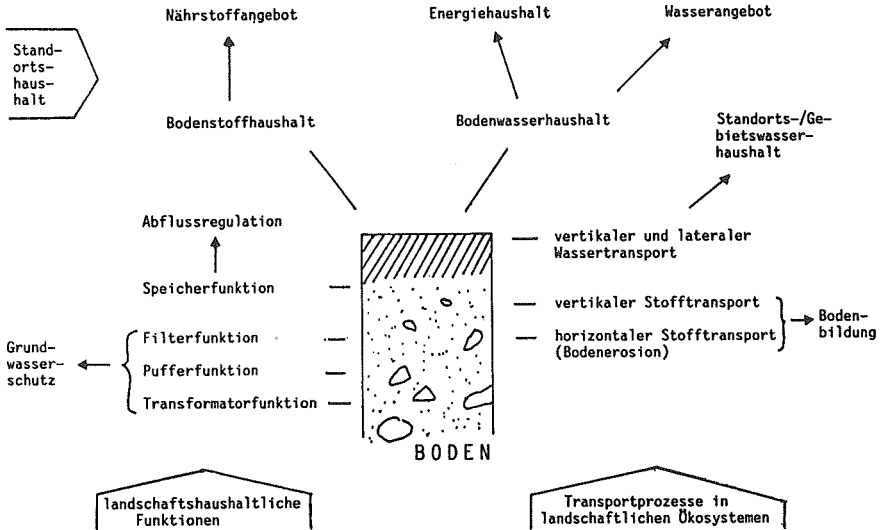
Standortshaushalt

Nährstoffangebot

Energiehaushalt

Wasserangebot

Bodenstoffhaushalt

Bodenwasserhaushalt

Standorts-/Gebietswasserhaushalt

Abflussregulation

Speicherfunktion

vertikaler und lateraler Wassertransport

vertikaler Stofftransport

horizontaler Stofftransport (Bodenerosion)

Bodenbildung

Grundwasserschutz

Filterfunktion

Pufferfunktion

Transformatorfunktion

BODEN

landschaftshaushaltliche Funktionen

Transportprozesse in landschaftlichen Ökosystemen